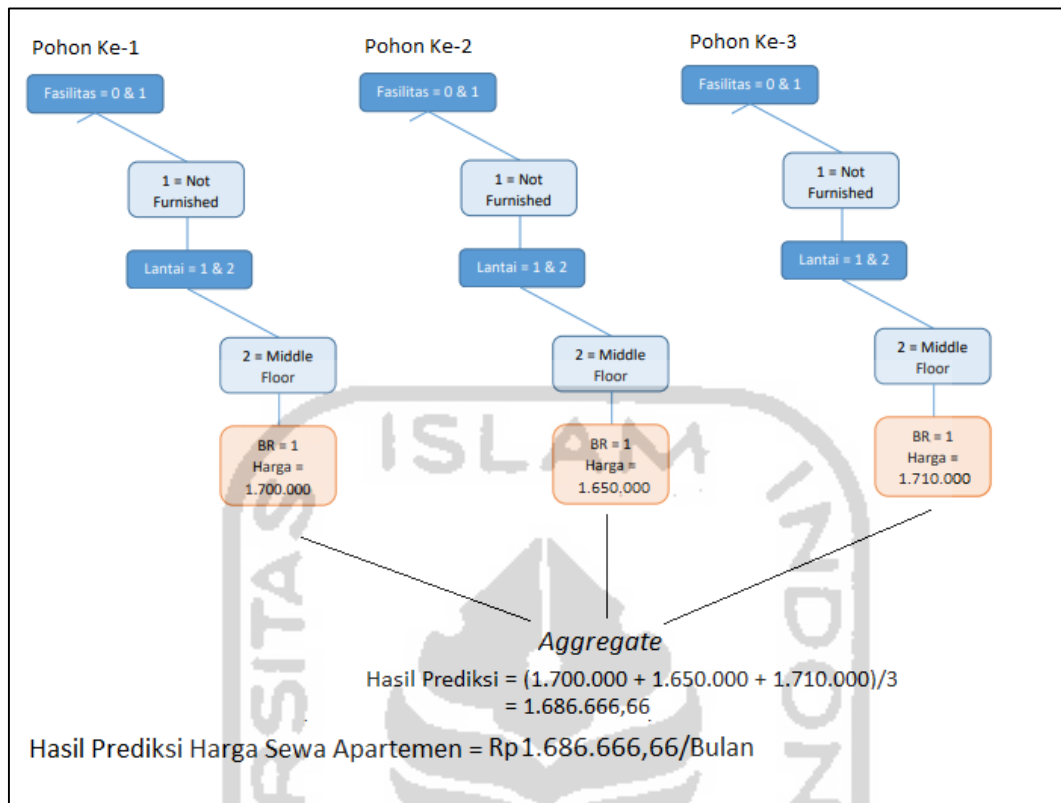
Pohon Ke-1

Fasilitas = 0 & 1

1 = Not Furnished

Lantai = 1 & 2

2 = Middle Floor

BR = 1 Harga = 1.700.000

Pohon Ke-2

Fasilitas = 0 & 1

1 = Not Furnished

Lantai = 1 & 2

2 = Middle Floor

BR = 1 Harga = 1.650.000

Pohon Ke-3

Fasilitas = 0 & 1

1 = Not Furnished

Lantai = 1 & 2

2 = Middle Floor

BR = 1 Harga = 1.710.000

ISLAM

Aggregate

Hasil Prediksi = (1.700.000 + 1.650.000 + 1.710.000)/3
= 1.686.666,66

Hasil Prediksi Harga Sewa Apartemen = Rp1.686.666,66/Bulan